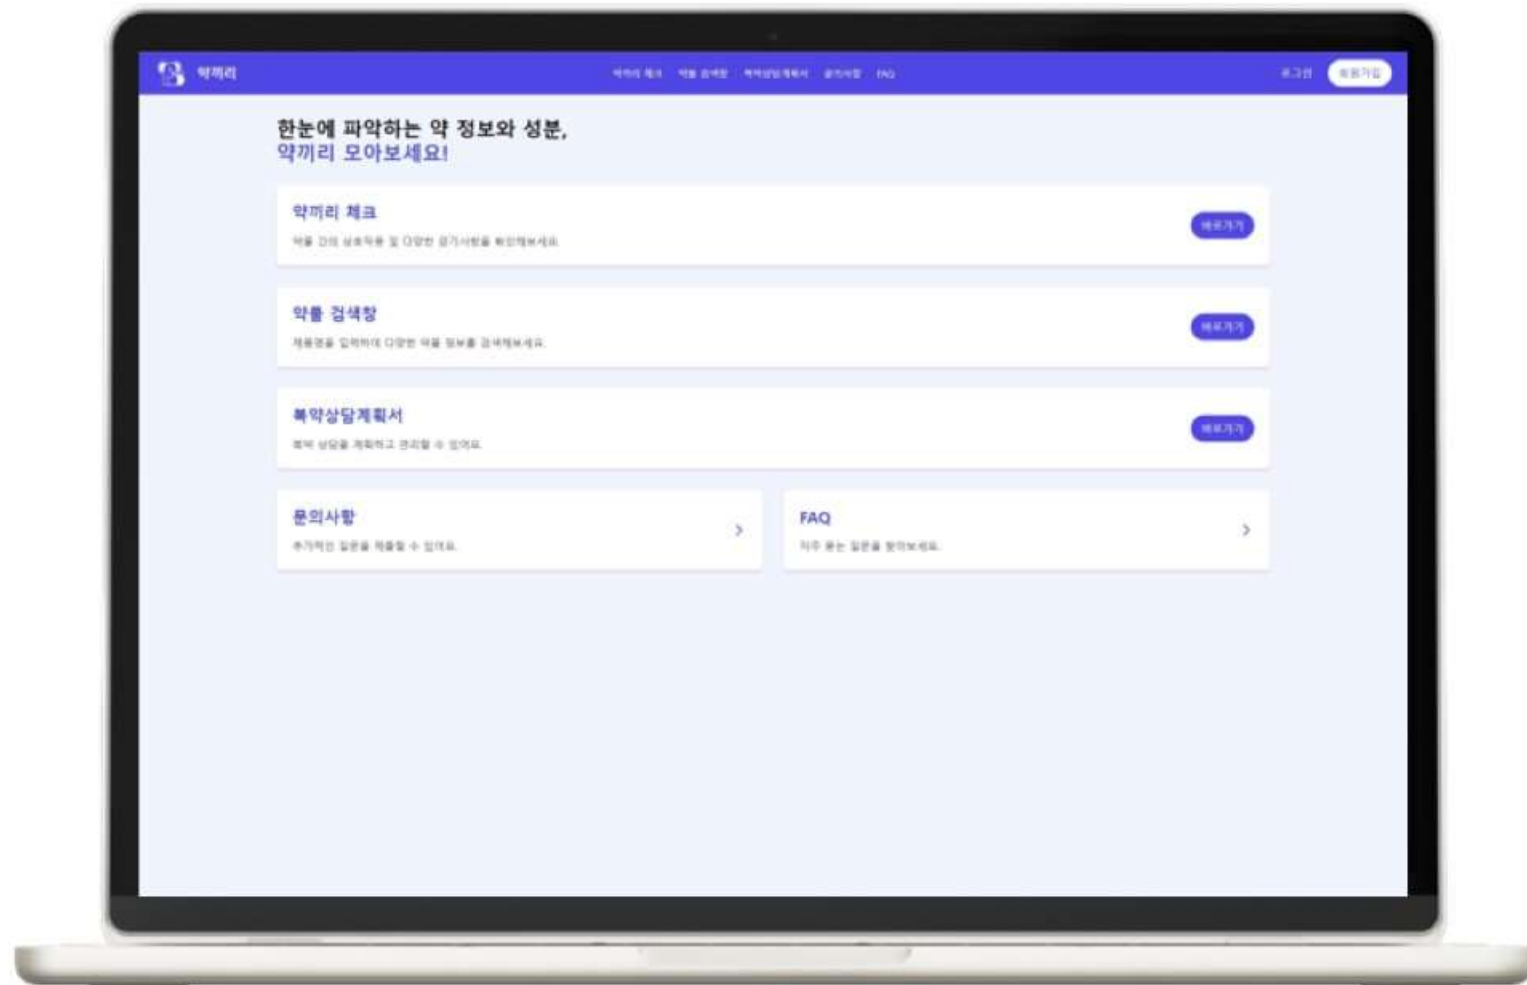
약끼리

약끼리 체크 약품 검색창 복약상담계획서 공지사항 FAQ

로그인 회원가입

한눈에 파악하는 약 정보와 성분,
약끼리 모아보세요!

약끼리 체크
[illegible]

바로가기

약품 검색창
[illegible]

바로가기

복약상담계획서
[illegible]

바로가기

문의사항
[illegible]

FAQ
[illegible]